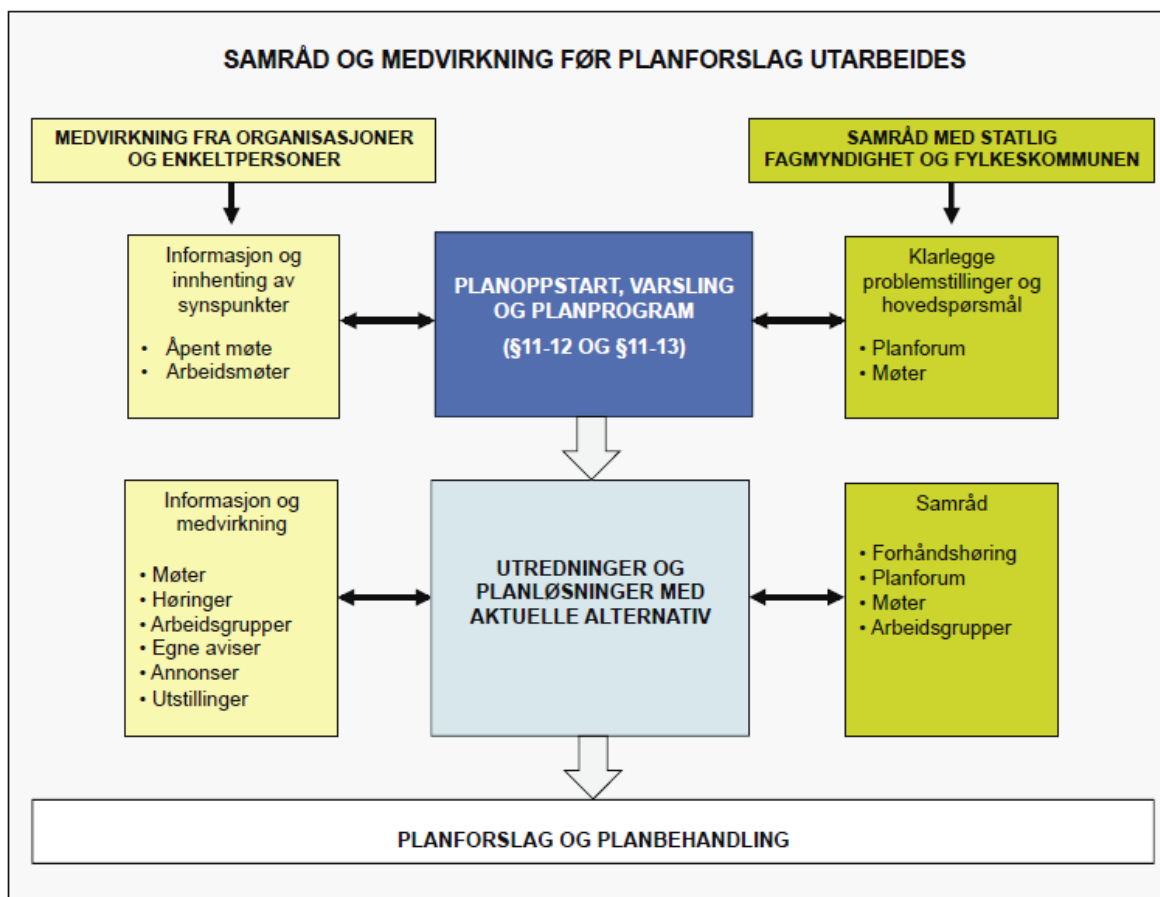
SAMRÅD OG MEDVIRKNING FØR PLANFORSLAG UTARBEIDES

MEDVIRKNING FRA ORGANISASJONER OG ENKELTPERSONER

SAMRÅD MED STATLIG FAGMYNDIGHET OG FYLKESKOMMUNEN

Informasjon og innhenting av synspunkter

- Åpent møte
- Arbeidsmøter

PLANOPPSTART, VARSLING OG PLANPROGRAM

(§11-12 OG §11-13)

Klarlegge problemstillinger og hovedspørsmål

- Planforum
- Møter

Informasjon og medvirkning

- Møter
- Høringer
- Arbeidsgrupper
- Egne aviser
- Annonser
- Utstillinger

UTREDNINGER OG PLANLØSNINGER MED AKTUELLE ALTERNATIV

Samråd

- Forhåndshøring
- Planforum
- Møter
- Arbeidsgrupper

PLANFORSLAG OG PLANBEHANDLING